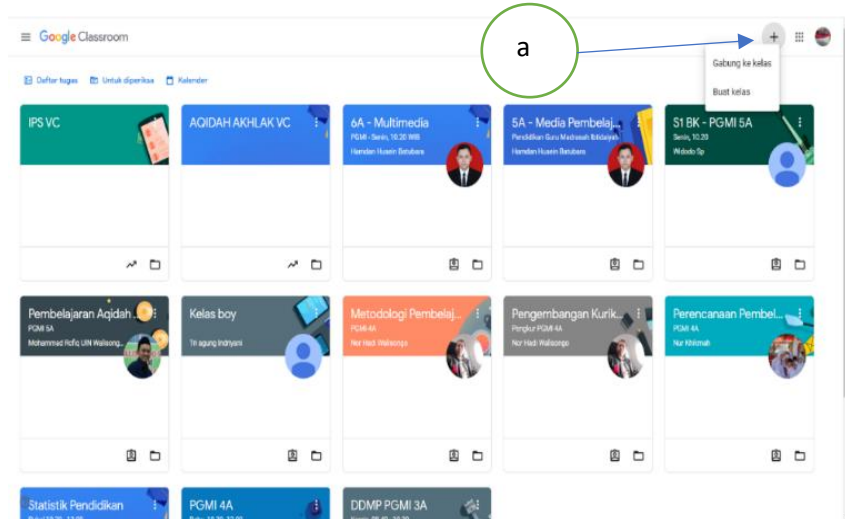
Google Classroom

a

+

Gabung ke kelas

Buat kelas

Daftar tugas Untuk diperiksa Kalender

IPS VC

AQIDAH AKHLAK VC

6A - Multimedia
PGMI - Senin, 10.20 WIB
Hamdan Husein Batubara

5A - Media Pembelaj...
Pendidikan Guru Madrasah Ibtidaiyah
Hamdan Husein Batubara

S1 BK - PGMI 5A
Senin, 10.20
Widodo Sp

Pembelajaran Aqidah...
PGMI 5A
Mohammad Rofiq UIN Walisongo

Kelas boy
Tri agung Indriyani

Metodologi Pembelaj...
PGMI 4A
Nur Hadi Walisongo

Pengembangan Kurik...
Pengkur PGMI 4A
Nur Hadi Walisongo

Perencanaan Pembel...
PGMI 4A
Nur Khikmah

Statistik Pendidikan
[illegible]

PGMI 4A
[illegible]

DDMP PGMI 3A
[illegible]